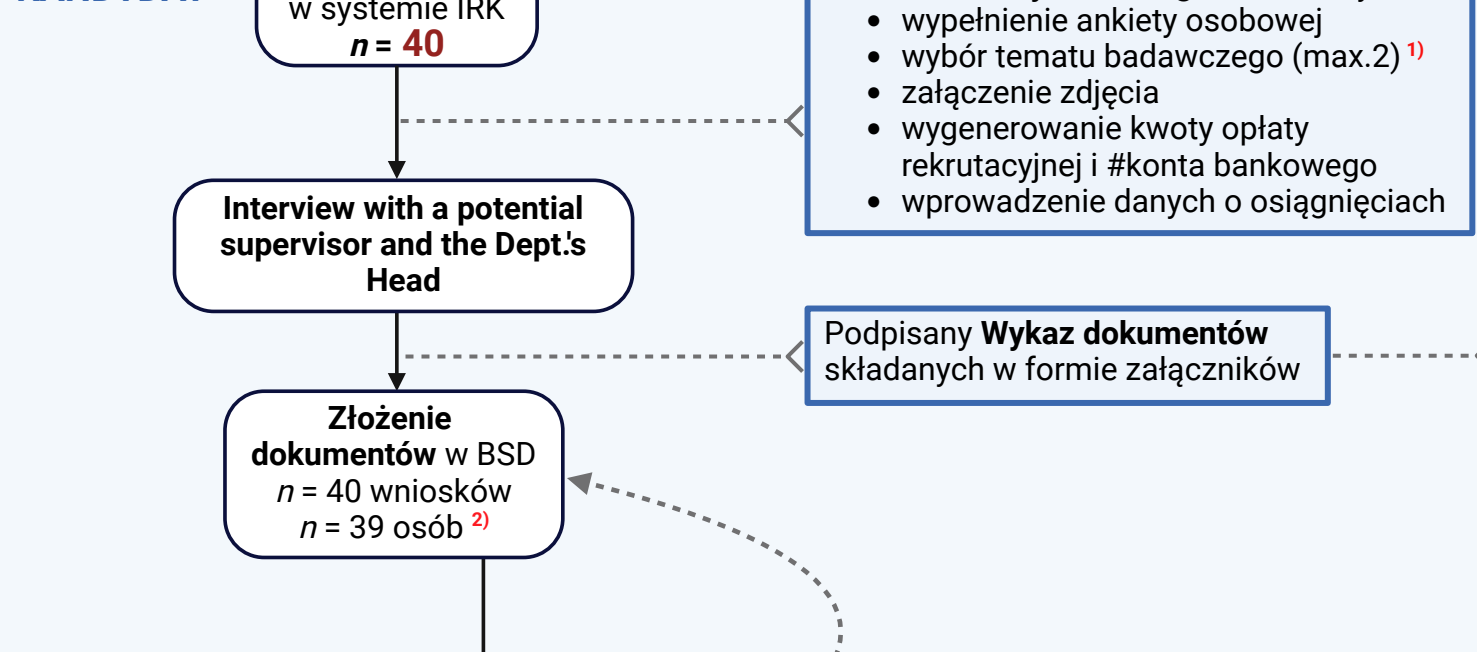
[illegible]

w systemie IRK
$n$ = 40

• wypełnienie ankiety osobowej
• wybór tematu badawczego (max.2) 1)
• załączenie zdjęcia
• wygenerowanie kwoty opłaty rekrutacyjnej i #konta bankowego
• wprowadzenie danych o osiągnięciach

Interview with a potential supervisor and the Dept.'s Head

Podpisany **Wykaz dokumentów** składanych w formie załączników

**Złożenie dokumentów** w BSD
$n$ = 40 wniosków
$n$ = 39 osób 2)